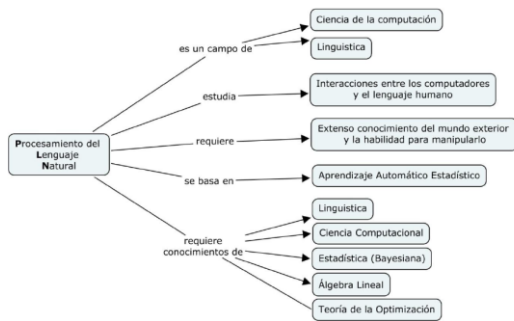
Procesamiento del Lenguaje Natural

es un campo de

Ciencia de la computación

Linguistica

estudia

Interacciones entre los computadores y el lenguaje humano

requiere

Extenso conocimiento del mundo exterior y la habilidad para manipularlo

se basa en

Aprendizaje Automático Estadístico

requiere conocimientos de

Linguistica

Ciencia Computacional

Estadística (Bayesiana)

Álgebra Lineal

Teoría de la Optimización